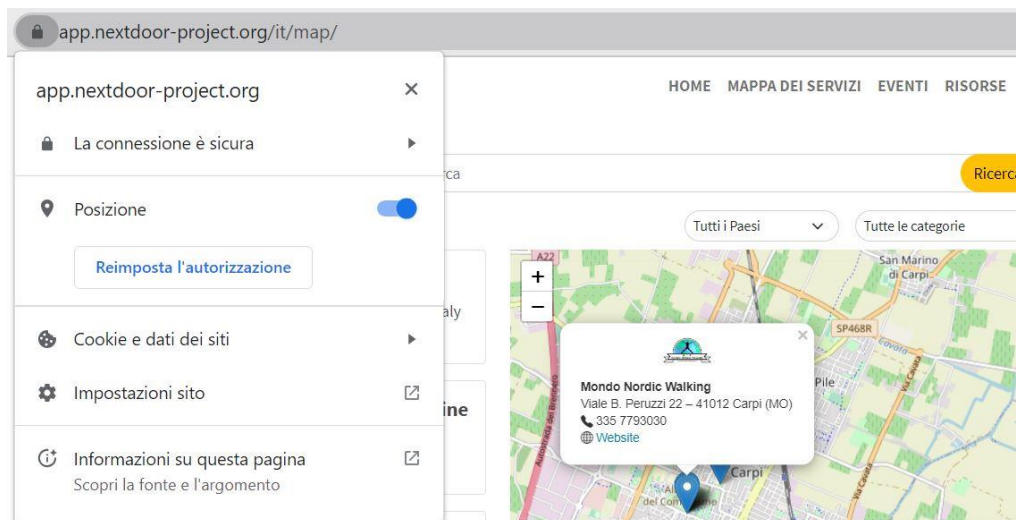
app.nextdoor-project.org/it/map/

app.nextdoor-project.org
×
La connessione è sicura
Posizione
Reimposta l'autorizzazione
Cookie e dati dei siti
Impostazioni sito
Informazioni su questa pagina
Scopri la fonte e l'argomento

HOME MAPPA DEI SERVIZI EVENTI RISORSE

rca
Ricerca
Tutti i Paesi
Tutte le categorie

aly
ine

A22
+
−
San Marino di Carpi
SP468R
Pile
Carpi
Autostrada del Brennero
Via Cavata

×
Mondo Nordic Walking
Viale B. Peruzzi 22 – 41012 Carpi (MO)
335 7793030
Website